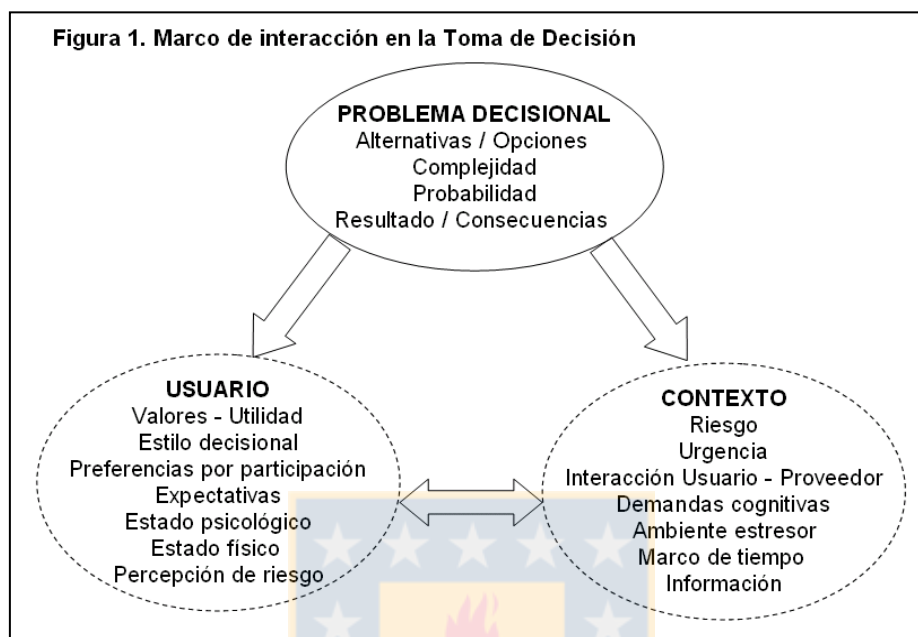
Figura 1. Marco de interacción en la Toma de Decisión

PROBLEMA DECISIONAL
Alternativas / Opciones
Complejidad
Probabilidad
Resultado / Consecuencias

USUARIO
Valores - Utilidad
Estilo decisional
Preferencias por participación
Expectativas
Estado psicológico
Estado físico
Percepción de riesgo

CONTEXTO
Riesgo
Urgencia
Interacción Usuario - Proveedor
Demandas cognitivas
Ambiente estresor
Marco de tiempo
Información